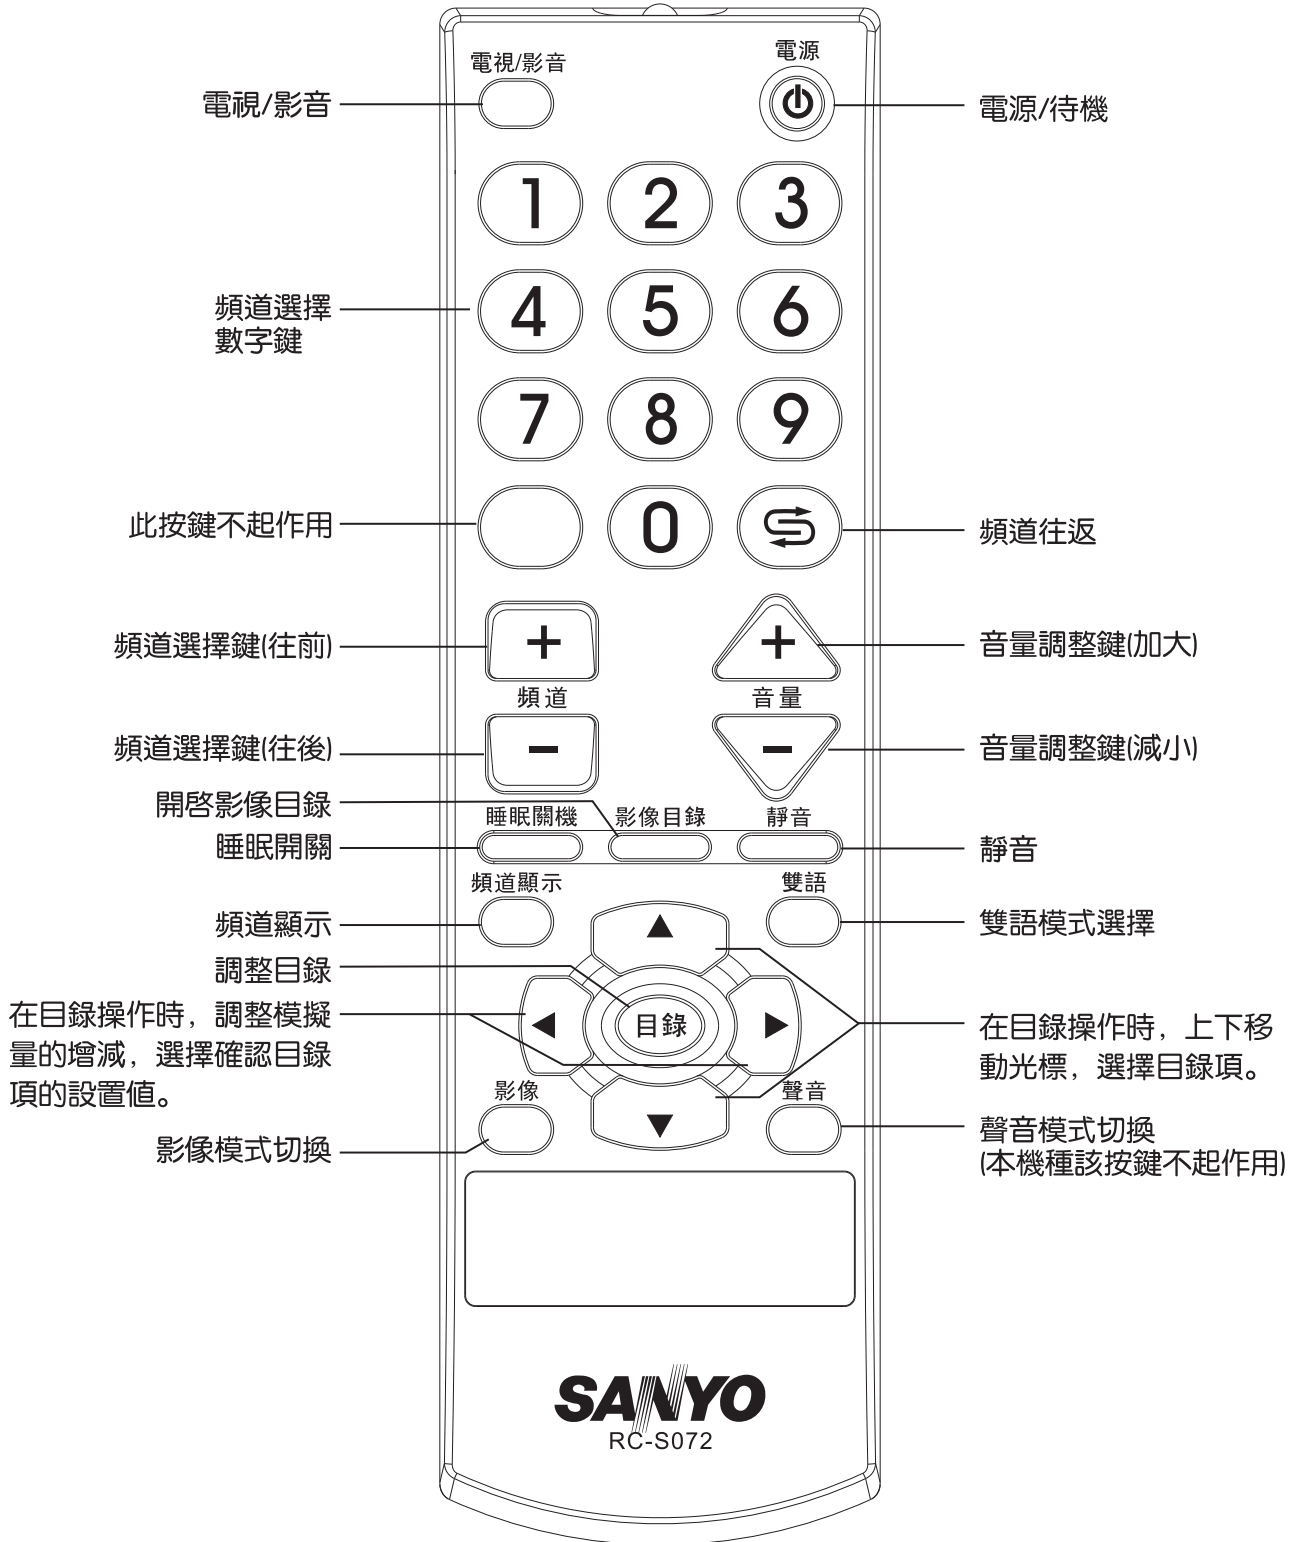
電視/影音
電源
電視/影音
電源/待機

1 2 3
頻道選擇數字鍵
4 5 6
7 8 9
此按鍵不起作用
0
頻道往返

頻道選擇鍵(往前)
+
+
音量調整鍵(加大)
頻道
音量
頻道選擇鍵(往後)
−
−
音量調整鍵(減小)
開啓影像目錄
睡眠關機
影像目錄
靜音
睡眠開關
靜音
頻道顯示
雙語
頻道顯示
雙語模式選擇
調整目錄
在目錄操作時，調整模擬量的增減，選擇確認目錄項的設置値。
目錄
在目錄操作時，上下移動光標，選擇目錄項。
影像
聲音
影像模式切換
聲音模式切換
(本機種該按鍵不起作用)

SANYO
RC-S072